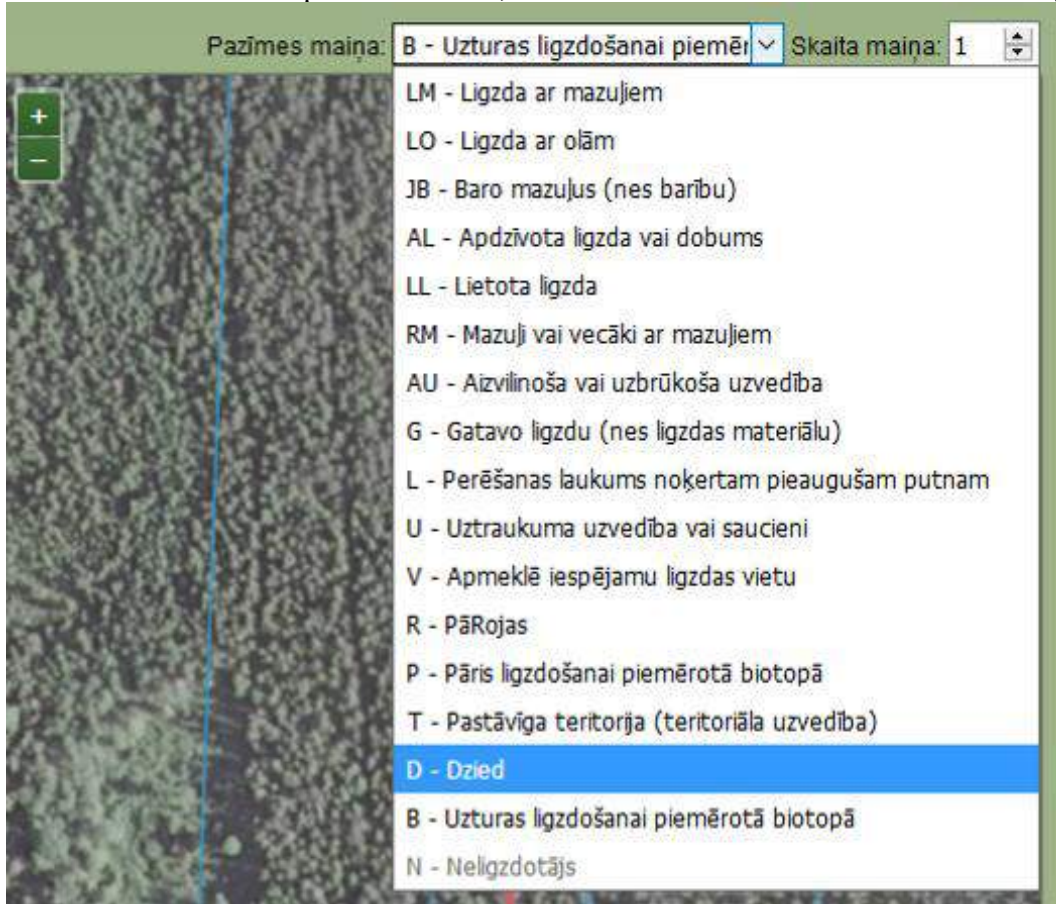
Pazīmes maiņa: B - Uzturas ligzdošanai piemēr Skaita maiņa: 1

+
−

LM - Ligzda ar mazuļiem
LO - Ligzda ar olām
JB - Baro mazuļus (nes barību)
AL - Apdzīvota ligzda vai dobums
LL - Lietota ligzda
RM - Mazuļi vai vecāki ar mazuļiem
AU - Aizvilinoša vai uzbrūkoša uzvedība
G - Gatavo ligzdu (nes ligzdas materiālu)
L - Perēšanas laukums noķertam pieaugušam putnam
U - Uztraukuma uzvedība vai saucieni
V - Apmeklē iespējamu ligzdas vietu
R - PāRojas
P - Pāris ligzdošanai piemērotā biotopā
T - Pastāvīga teritorija (teritoriāla uzvedība)
D - Dzied
B - Uzturas ligzdošanai piemērotā biotopā
N - Neligzdotājs